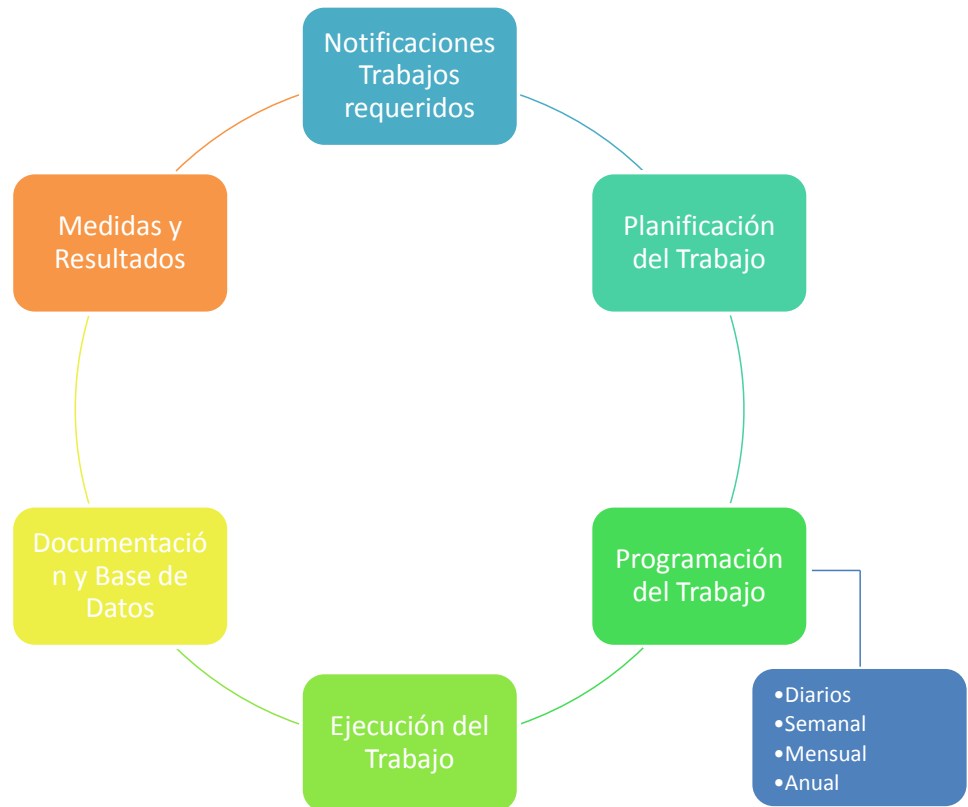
Notificaciones Trabajos requeridos

Planificación del Trabajo

Programación del Trabajo

- Diarios
- Semanal
- Mensual
- Anual

Ejecución del Trabajo

Documentación y Base de Datos

Medidas y Resultados